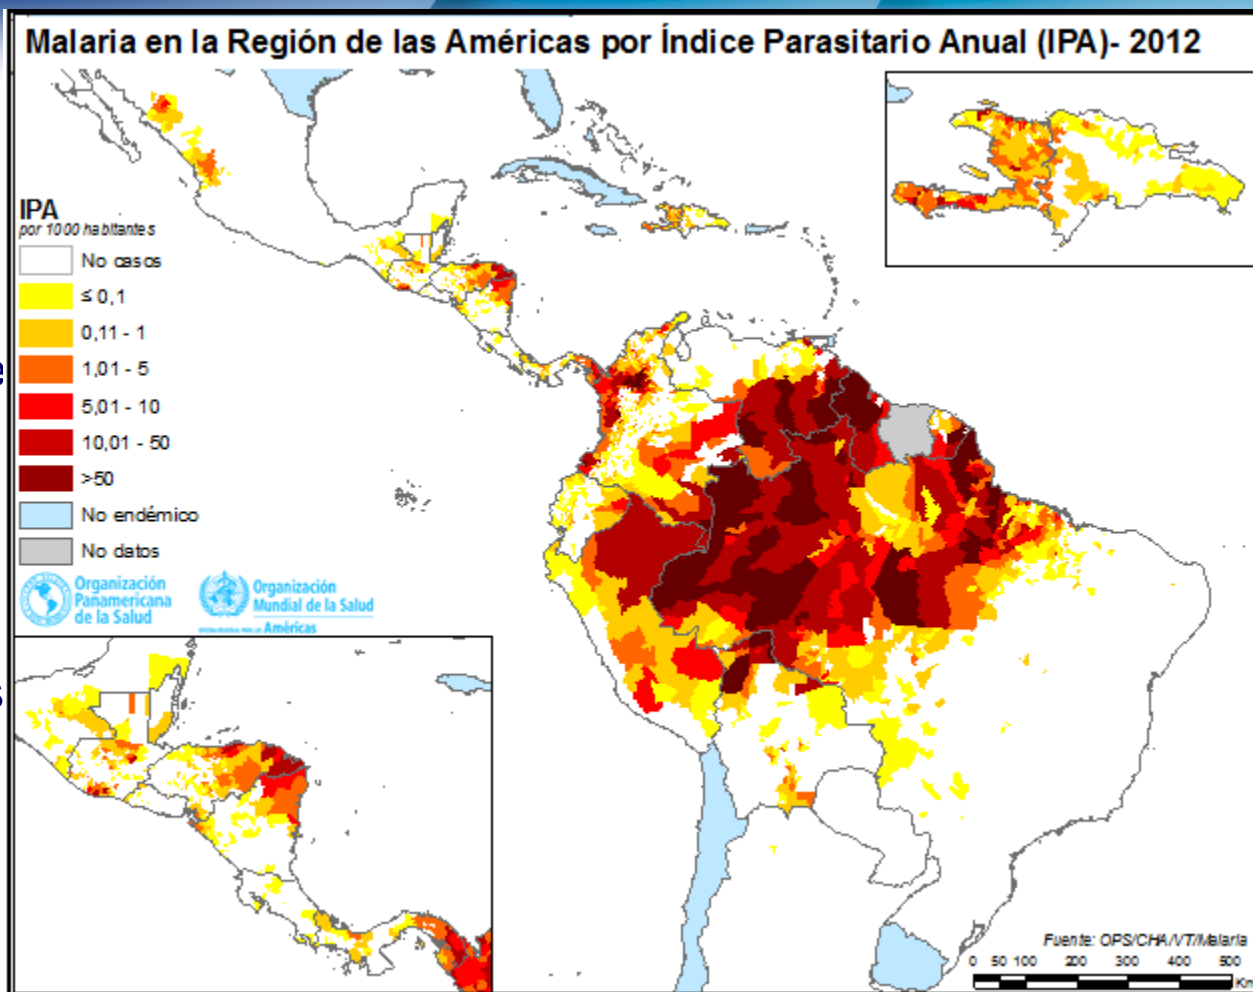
Malaria en la Región de las Américas por Índice Parasitario Anual (IPA)- 2012

IPA
por 1000 habitantes
No casos
≤ 0,1
0,11 - 1
1,01 - 5
5,01 - 10
10,01 - 50
>50
No endémico
No datos

Organización Panamericana de la Salud
Organización Mundial de la Salud
Américas

Fuente: OPS/CHA/VT/Malaria
0 50 100 200 300 400 500
Km